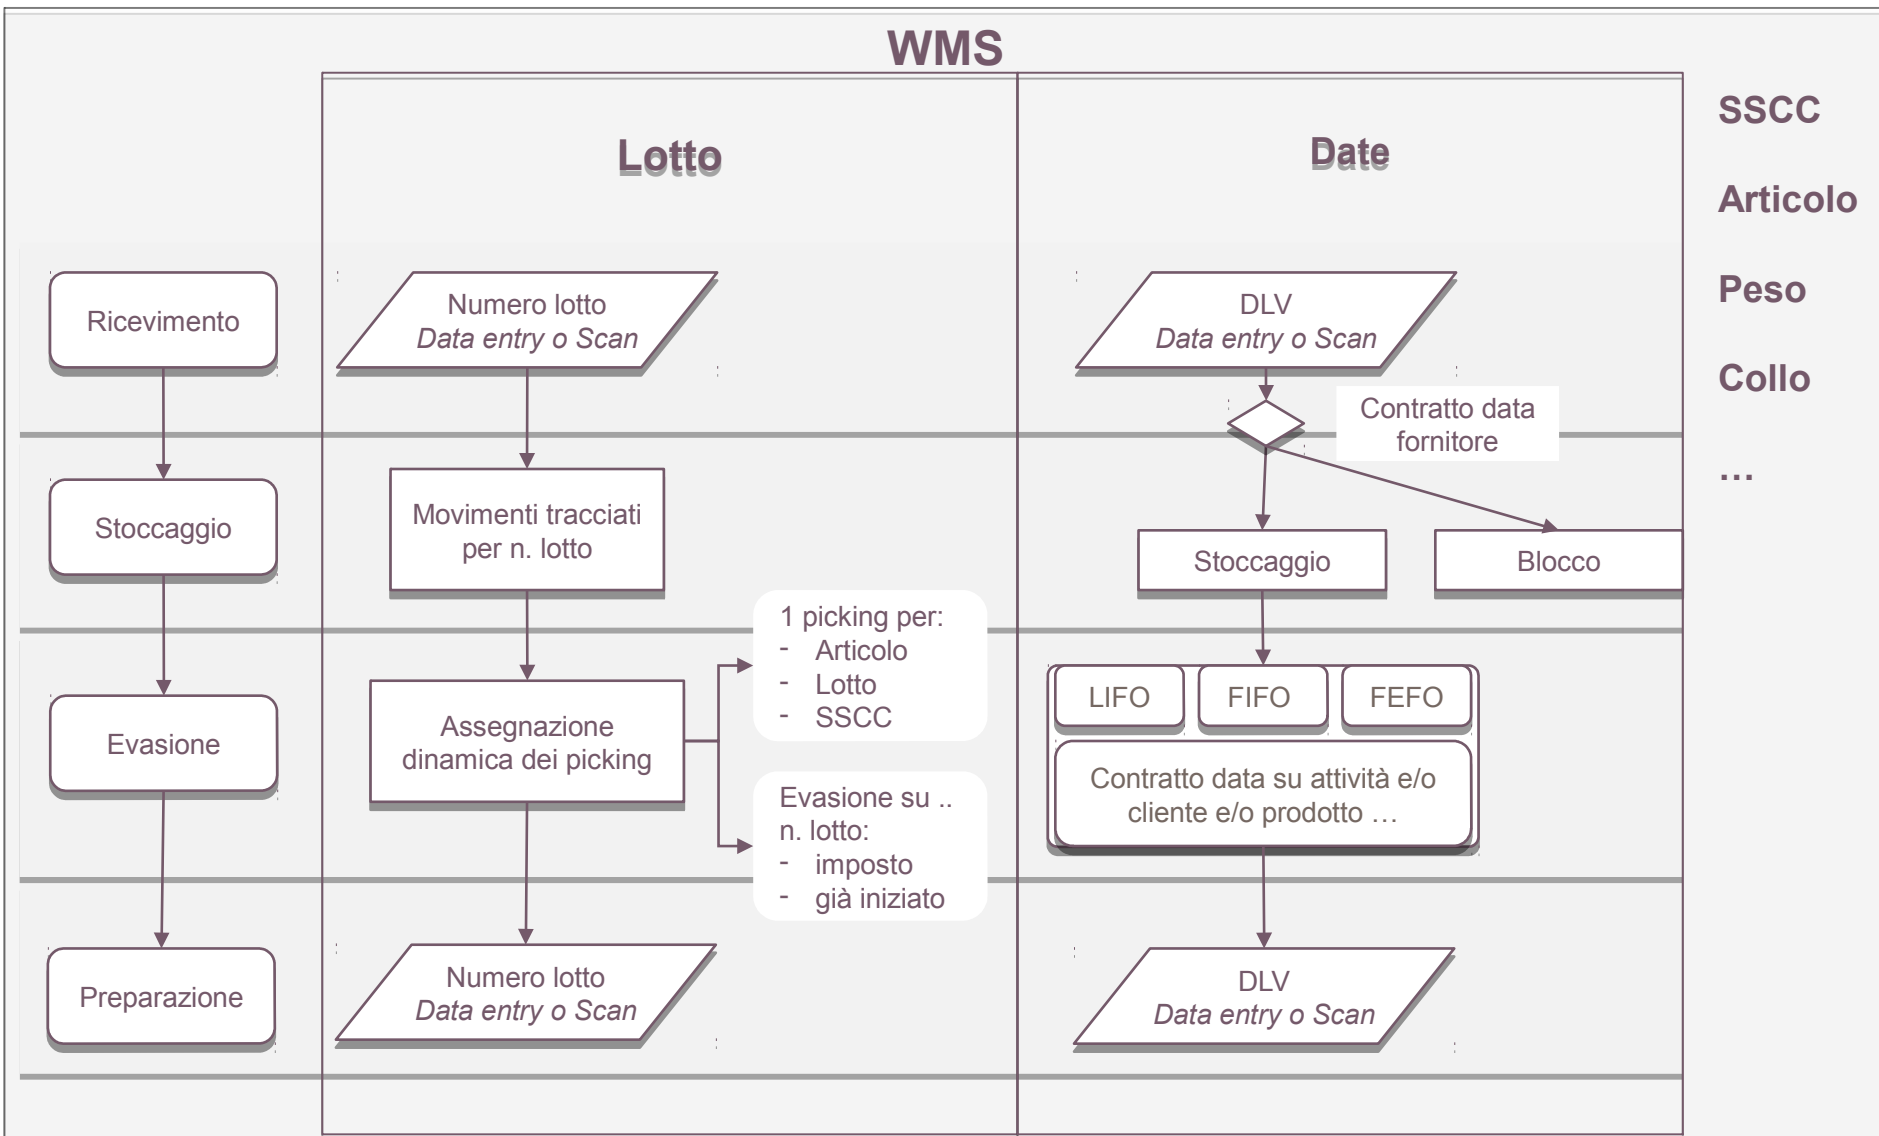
WMS

Lotto

Date

SSCC

Articolo

Peso

Collo

…

Ricevimento

Numero lotto
*Data entry o Scan*

DLV
*Data entry o Scan*

Contratto data fornitore

Stoccaggio

Movimenti tracciati per n. lotto

Stoccaggio

Blocco

1 picking per:
- Articolo
- Lotto
- SSCC

Evasione

Assegnazione dinamica dei picking

LIFO

FIFO

FEFO

Contratto data su attività e/o cliente e/o prodotto …

Evasione su .. n. lotto:
- imposto
- già iniziato

Preparazione

Numero lotto
*Data entry o Scan*

DLV
*Data entry o Scan*